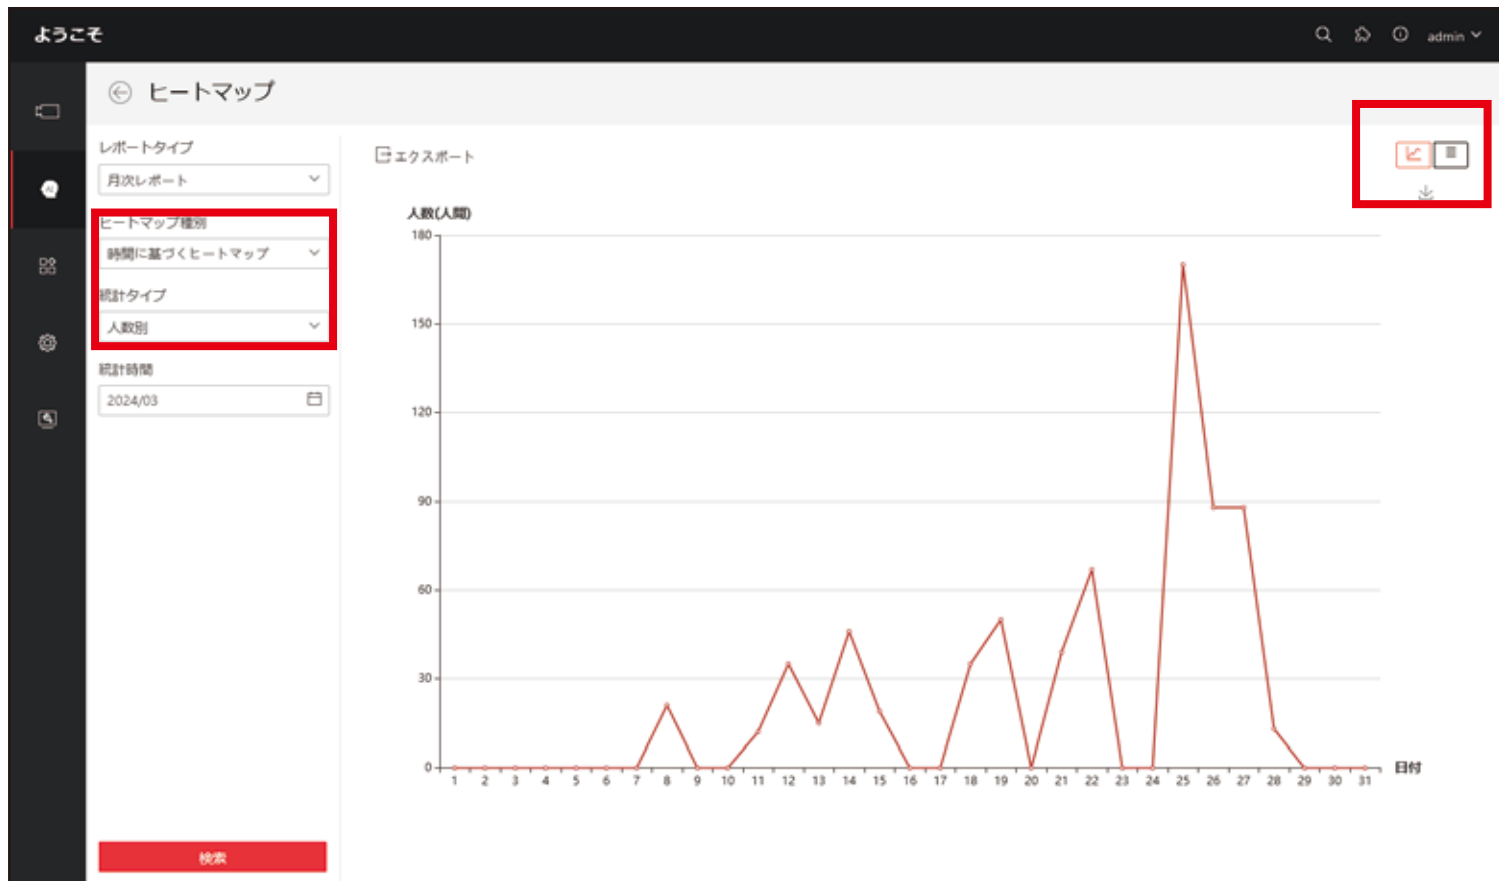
ようこそ

admin

ヒートマップ

レポートタイプ

月次レポート

ヒートマップ種別

時間に基づくヒートマップ

統計タイプ

人数別

統計時間

2024/03

検索

エクスポート

人数(人間)

180
150
120
90
60
30
0

1 2 3 4 5 6 7 8 9 10 11 12 13 14 15 16 17 18 19 20 21 22 23 24 25 26 27 28 29 30 31

日付